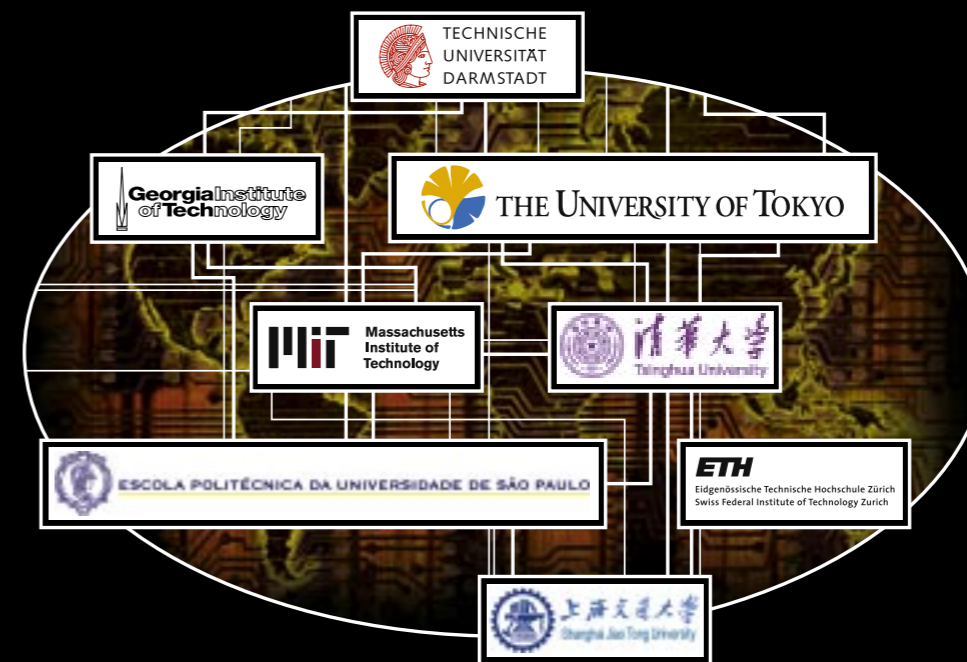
TECHNISCHE UNIVERSITÄT DARMSTADT

Georgia Institute of Technology

THE UNIVERSITY OF TOKYO

Massachusetts Institute of Technology

清華大學
Tsinghua University

ESCOLA POLITÉCNICA DA UNIVERSIDADE DE SÃO PAULO

ETH
Eidgenössische Technische Hochschule Zürich
Swiss Federal Institute of Technology Zurich

上海交通大学
Shanghai Jiao Tong University